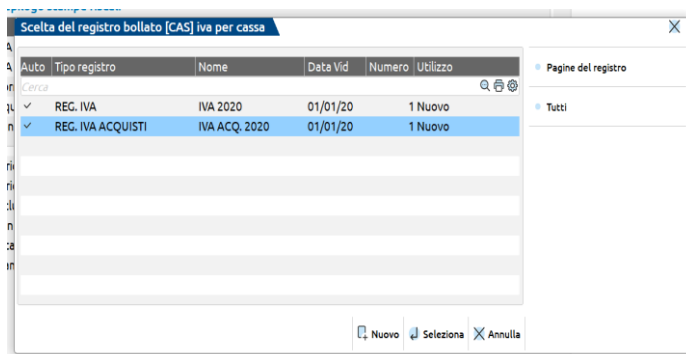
Scelta del registro bollato [CAS] iva per cassa

| Auto | Tipo registro | Nome | Data Vid | Numero | Utilizzo |
|---|---|---|---|---|---|
| Cerca | | | | | |
| ✓ | REG. IVA | IVA 2020 | 01/01/20 | 1 | Nuovo |
| ✓ | REG. IVA ACQUISTI | IVA ACQ. 2020 | 01/01/20 | 1 | Nuovo |

Pagine del registro

Tutti

Nuovo Seleziona Annulla